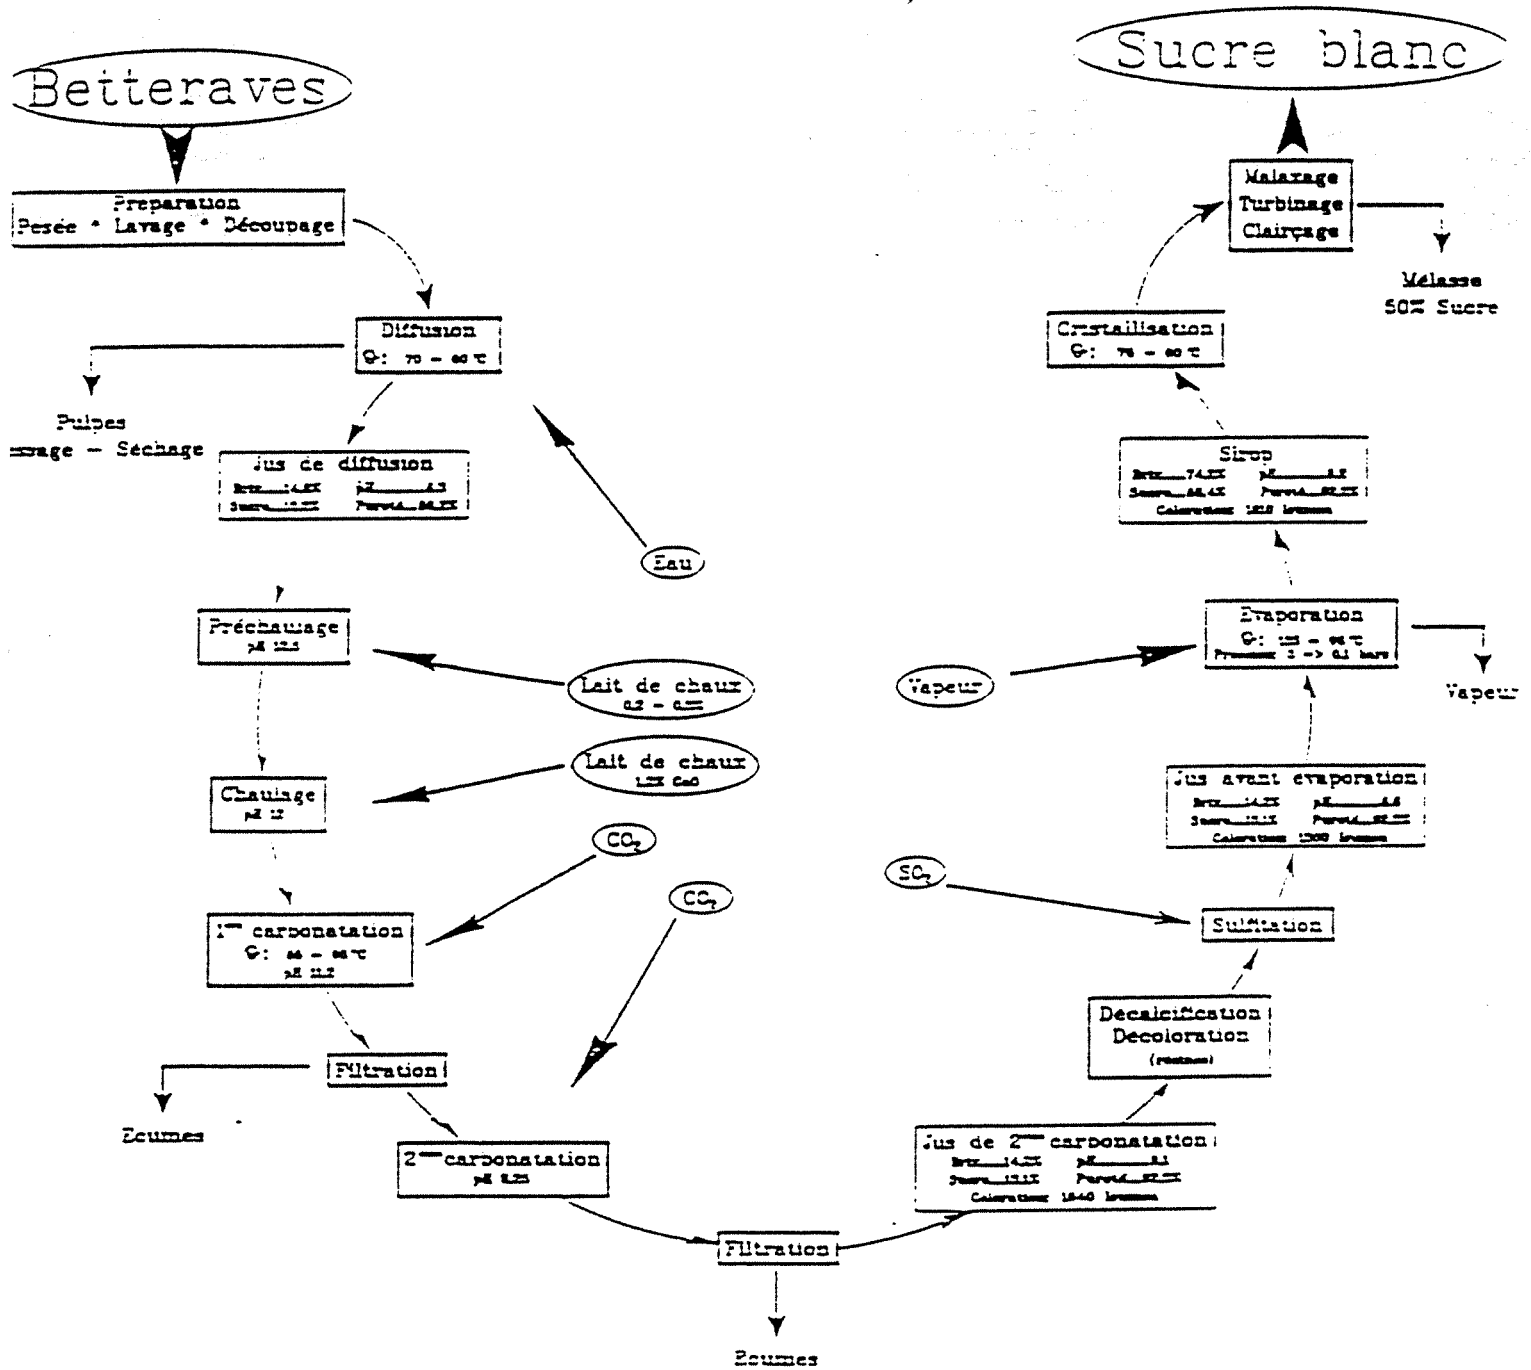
Betteraves

Preparation
Pesée * Lavage * Découpage

Diffusion
θ: 70 - 80 °C

Pulpes
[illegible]age — Séchage

Jus de diffusion
Brix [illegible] pH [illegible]
Sucre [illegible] Pureté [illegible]

Eau

Préchaulage
pH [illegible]

Lait de chaux
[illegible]

Chaulage
pH 12

Lait de chaux
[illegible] CaO

$CO_2$

$CO_2$

1ère carbonatation
θ: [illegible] °C
pH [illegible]

Filtration

Ecumes

2ème carbonatation
pH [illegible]

Filtration

Ecumes

Jus de 2ème carbonatation
Brix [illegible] pH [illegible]
Sucre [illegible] Pureté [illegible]
Coloration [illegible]

Decalcification
Decoloration
([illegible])

$SO_2$

Sulfitation

Jus avant evaporation
Brix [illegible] pH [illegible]
Sucre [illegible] Pureté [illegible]
Coloration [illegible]

Vapeur

Evaporation
θ: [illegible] °C
Pression: 3 -> 0,1 bars

Vapeur

Sirop
Brix 74,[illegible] pH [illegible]
Sucre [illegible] Pureté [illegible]
Coloration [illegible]

Cristallisation
θ: 75 - 80 °C

Malaxage
Turbinage
Clairçage

Mélasse
50% Sucre

Sucre blanc